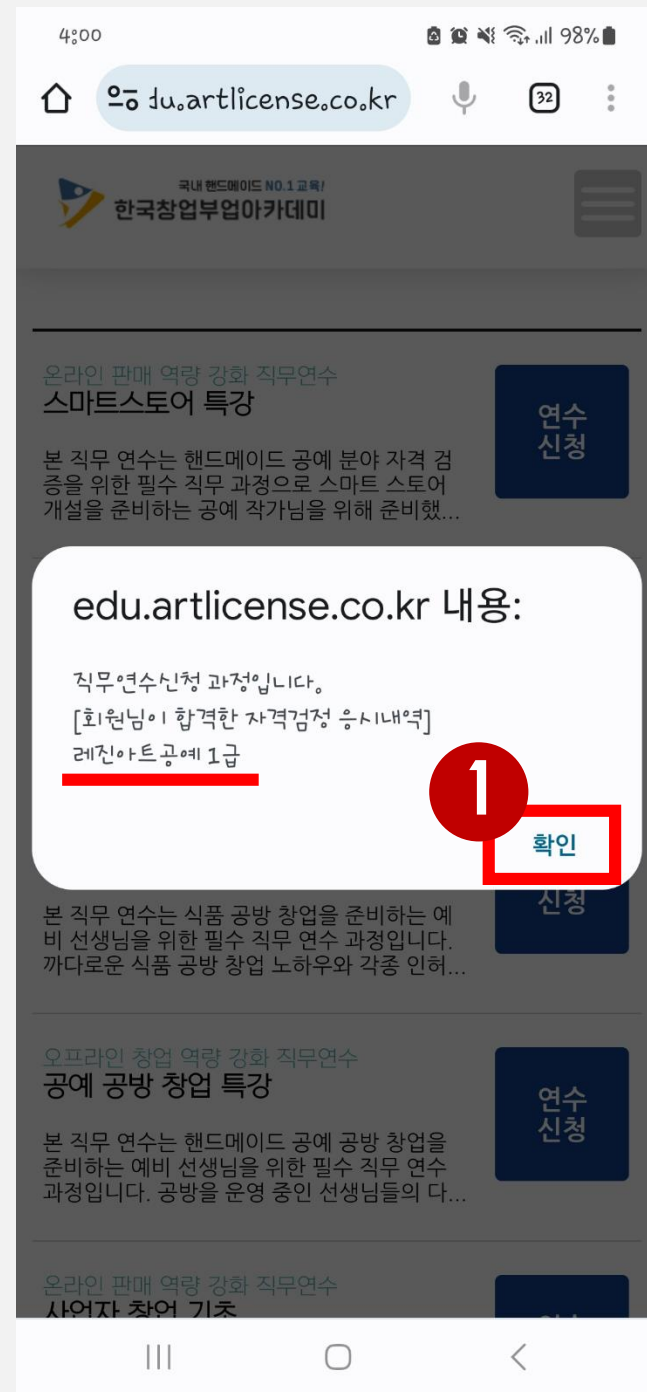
4:00 98%

du.artlicense.co.kr 32

국내 핸드메이드 NO.1 교육/
한국창업부업아카데미

온라인 판매 역량 강화 직무연수
스마트스토어 특강

본 직무 연수는 핸드메이드 공예 분야 자격 검증을 위한 필수 직무 과정으로 스마트 스토어 개설을 준비하는 공예 작가님을 위해 준비했...

연수 신청

edu.artlicense.co.kr 내용:

직무연수신청 과정입니다.
[회원님이 합격한 자격검정 응시내역]
레진아트공예 1급

1

확인

본 직무 연수는 식품 공방 창업을 준비하는 예비 선생님을 위한 필수 직무 연수 과정입니다. 까다로운 식품 공방 창업 노하우와 각종 인허...

신청

오프라인 창업 역량 강화 직무연수
공예 공방 창업 특강

본 직무 연수는 핸드메이드 공예 공방 창업을 준비하는 예비 선생님을 위한 필수 직무 연수 과정입니다. 공방을 운영 중인 선생님들의 다...

연수 신청

온라인 판매 역량 강화 직무연수
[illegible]